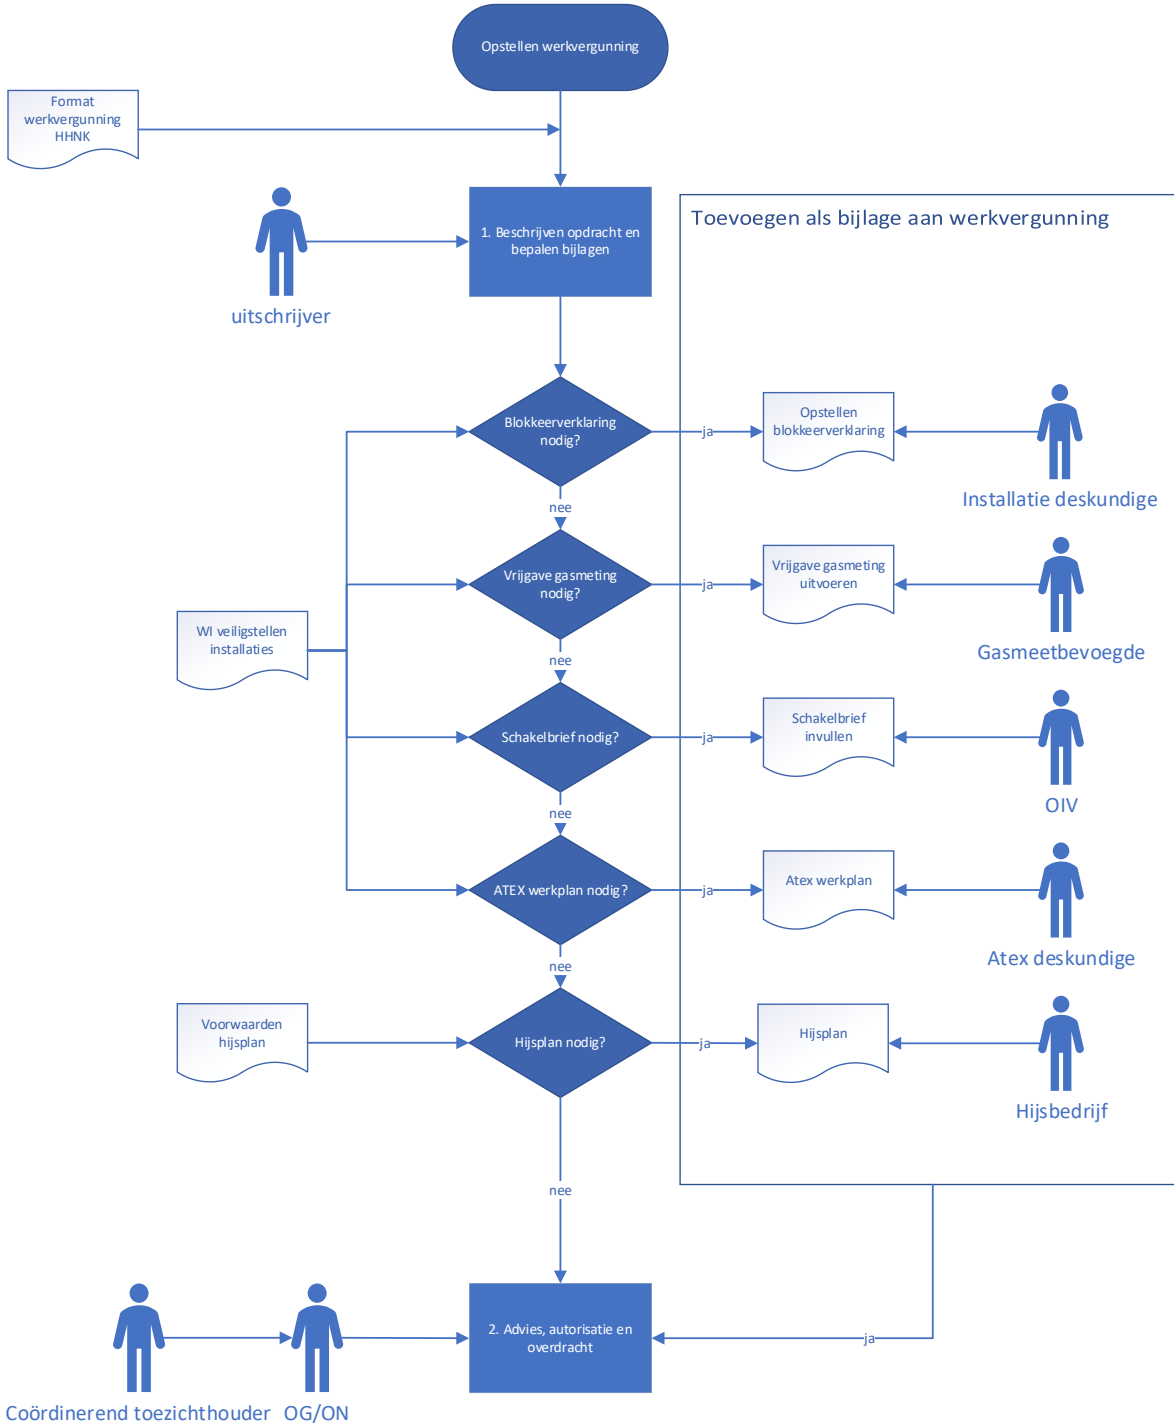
Opstellen werkvergunning

Format werkvergunning HHNK

1. Beschrijven opdracht en bepalen bijlagen

uitschrijver

Toevoegen als bijlage aan werkvergunning

Blokkeerverklaring nodig?

ja

Opstellen blokkeerverklaring

Installatie deskundige

nee

Vrijgave gasmeting nodig?

ja

Vrijgave gasmeting uitvoeren

Gasmeetbevoegde

WI veiligstellen installaties

nee

Schakelbrief nodig?

ja

Schakelbrief invullen

OIV

nee

ATEX werkplan nodig?

ja

Atex werkplan

Atex deskundige

nee

Voorwaarden hijsplan

Hijsplan nodig?

ja

Hijsplan

Hijsbedrijf

nee

2. Advies, autorisatie en overdracht

ja

Coördinerend toezichthouder

OG/ON